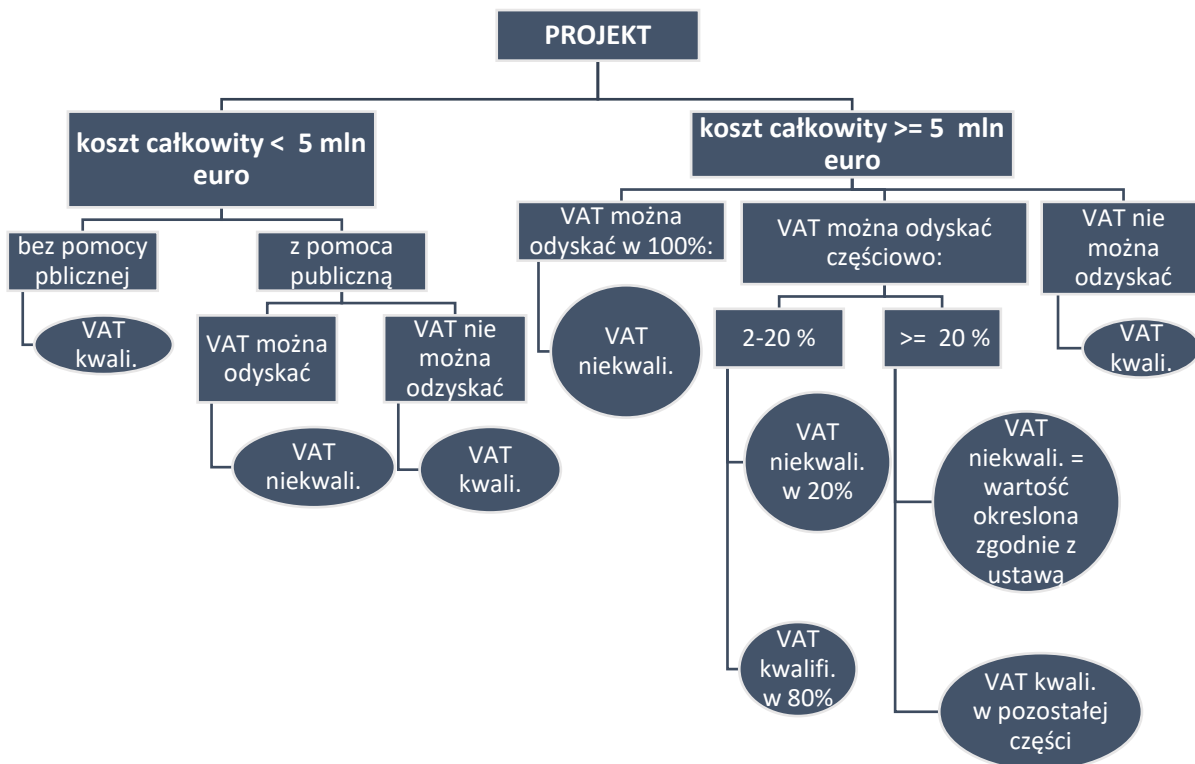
PROJEKT

koszt całkowity < 5 mln euro

bez pomocy pblicznej

VAT kwali.

z pomoca publiczną

VAT można odyskać

VAT niekwali.

VAT nie można odzyskać

VAT kwali.

koszt całkowity >= 5 mln euro

VAT można odyskać w 100%:

VAT niekwali.

VAT można odyskać częściowo:

2-20 %

VAT niekwali. w 20%

VAT kwalifi. w 80%

>= 20 %

VAT niekwali. = wartość okreslona zgodnie z ustawą

VAT kwali. w pozostałej części

VAT nie można odzyskać

VAT kwali.